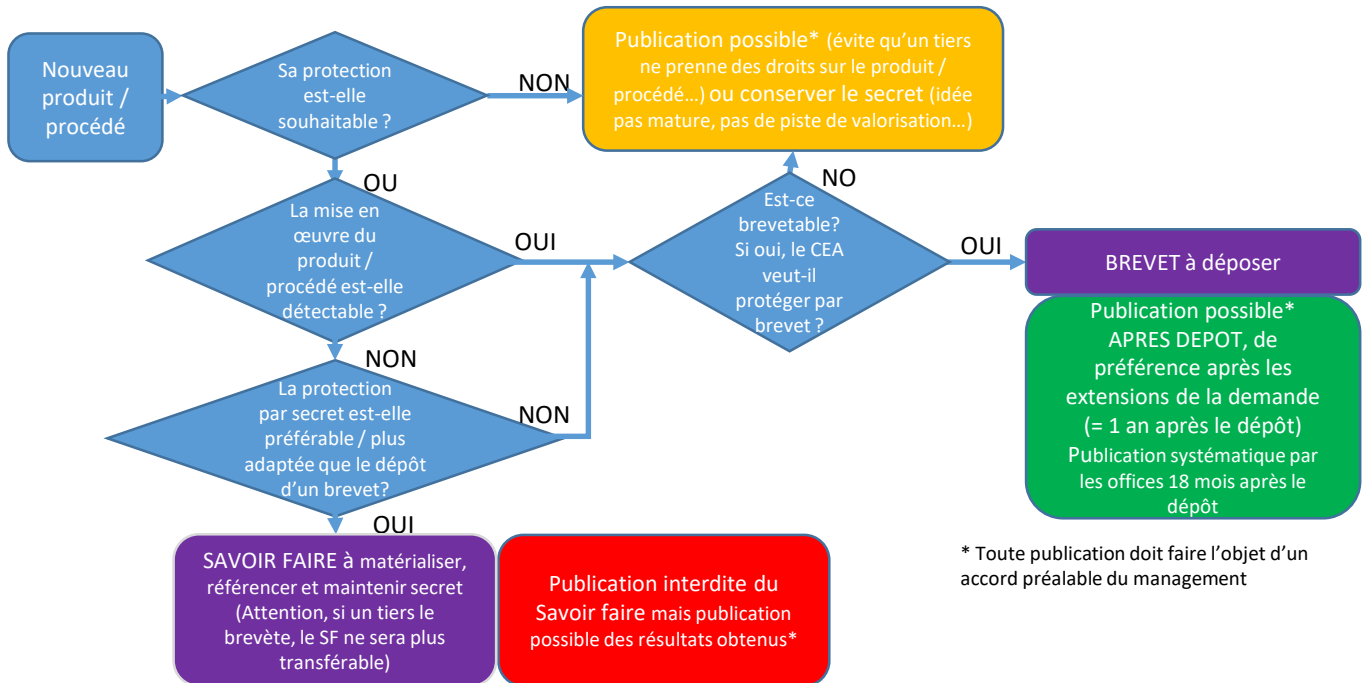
Nouveau produit / procédé

Sa protection est-elle souhaitable ?

NON

Publication possible* (évite qu'un tiers ne prenne des droits sur le produit / procédé…) ou conserver le secret (idée pas mature, pas de piste de valorisation…)

OU

La mise en œuvre du produit / procédé est-elle détectable ?

OUI

NO

Est-ce brevetable? Si oui, le CEA veut-il protéger par brevet ?

OUI

BREVET à déposer

Publication possible* APRES DEPOT, de préférence après les extensions de la demande (= 1 an après le dépôt)
Publication systématique par les offices 18 mois après le dépôt

NON

La protection par secret est-elle préférable / plus adaptée que le dépôt d'un brevet?

NON

OUI

SAVOIR FAIRE à matérialiser, référencer et maintenir secret (Attention, si un tiers le brevète, le SF ne sera plus transférable)

Publication interdite du Savoir faire mais publication possible des résultats obtenus*

* Toute publication doit faire l'objet d'un accord préalable du management